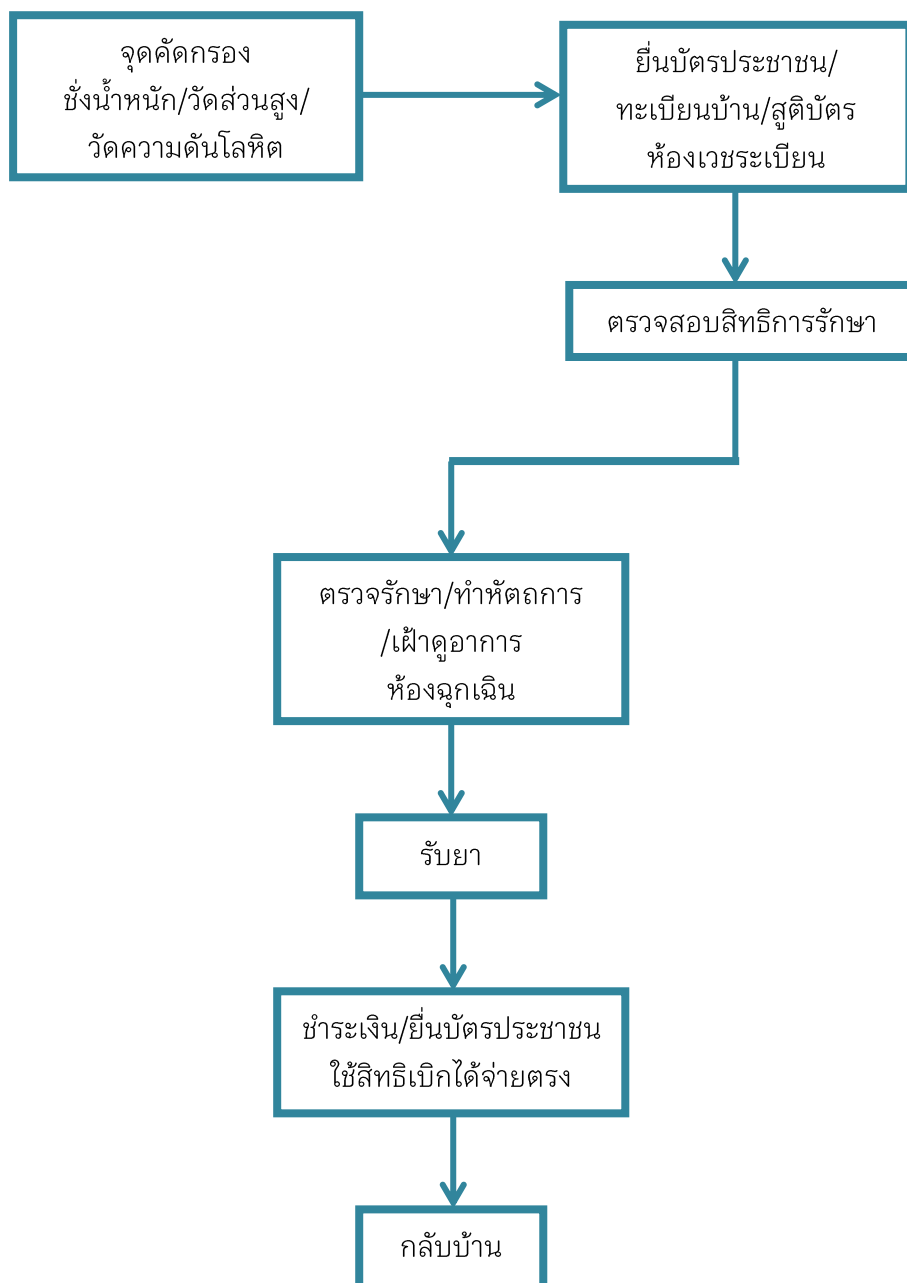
จุดคัดกรอง
ชั่งน้ำหนัก/วัดส่วนสูง/
วัดความดันโลหิต

ยื่นบัตรประชาชน/
ทะเบียนบ้าน/สูติบัตร
ห้องเวชระเบียน

ตรวจสอบสิทธิการรักษา

ตรวจรักษา/ทำหัตถการ
/เฝ้าดูอาการ
ห้องฉุกเฉิน

รับยา

ชำระเงิน/ยื่นบัตรประชาชน
ใช้สิทธิเบิกได้จ่ายตรง

กลับบ้าน